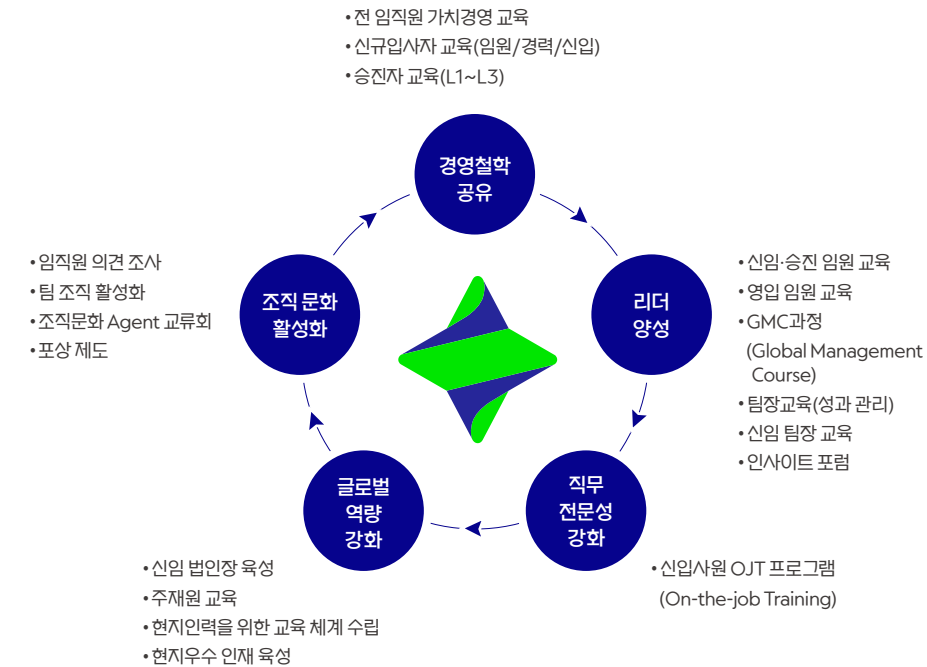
• 전 임직원 가치경영 교육
• 신규입사자 교육(임원/경력/신입)
• 승진자 교육(L1~L3)

경영철학 공유

• 임직원 의견 조사
• 팀 조직 활성화
• 조직문화 Agent 교류회
• 포상 제도

조직 문화 활성화

리더 양성

• 신임·승진 임원 교육
• 영입 임원 교육
• GMC과정 (Global Management Course)
• 팀장교육(성과 관리)
• 신임 팀장 교육
• 인사이트 포럼

글로벌 역량 강화

직무 전문성 강화

• 신임 법인장 육성
• 주재원 교육
• 현지인력을 위한 교육 체계 수립
• 현지우수 인재 육성

• 신입사원 OJT 프로그램 (On-the-job Training)